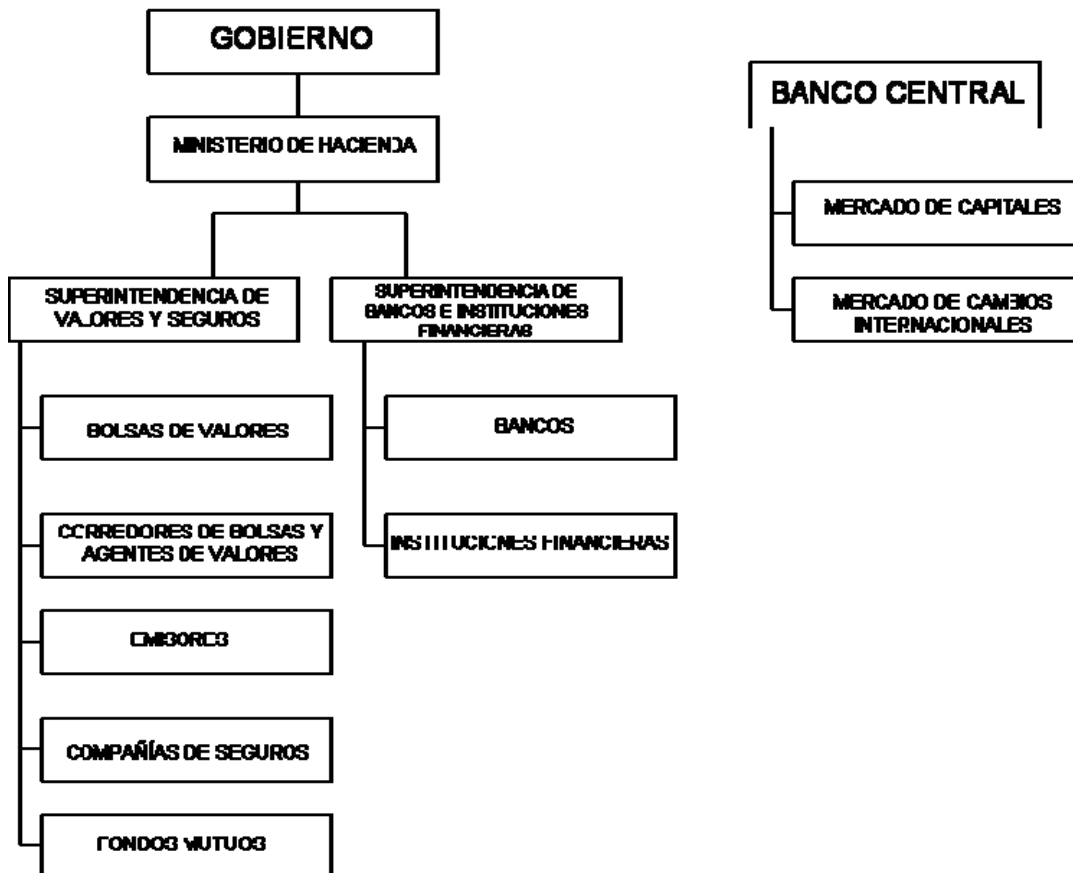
GOBIERNO

MINISTERIO DE HACIENDA

SUPERINTENDENCIA DE VALORES Y SEGUROS

SUPERINTENDENCIA DE BANCOS E INSTITUCIONES FINANCIERAS

BOLSAS DE VALORES

CORREDORES DE BOLSAS Y AGENTES DE VALORES

EMISORES

COMPAÑÍAS DE SEGUROS

FONDOS MUTUOS

BANCOS

INSTITUCIONES FINANCIERAS

BANCO CENTRAL

MERCADO DE CAPITALES

MERCADO DE CAMBIOS INTERNACIONALES